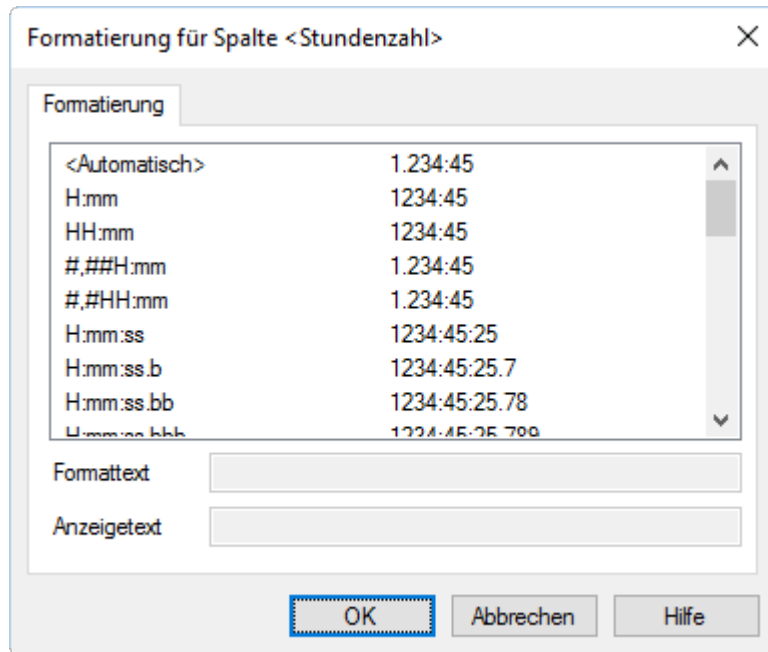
Formatierung für Spalte <Stundenzahl>

×

Formatierung

| | |
|---|---|
| <Automatisch> | 1.234:45 |
| H:mm | 1234:45 |
| HH:mm | 1234:45 |
| #,##H:mm | 1.234:45 |
| #,#HH:mm | 1.234:45 |
| H:mm:ss | 1234:45:25 |
| H:mm:ss.b | 1234:45:25.7 |
| H:mm:ss.bb | 1234:45:25.78 |
| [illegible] | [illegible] |

Formattext

Anzeigetext

OK

Abbrechen

Hilfe